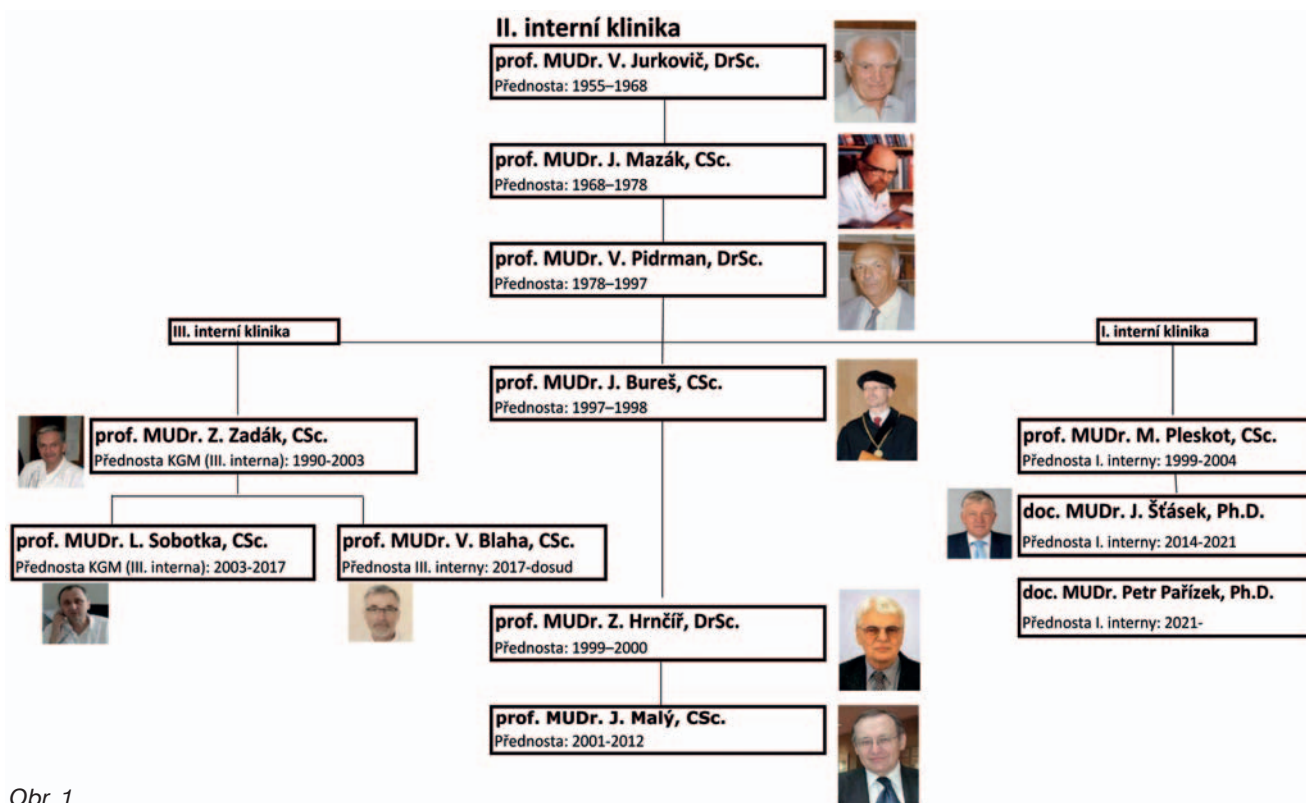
II. interní klinika

prof. MUDr. V. Jurkovič, DrSc.
Přednosta: 1955–1968

prof. MUDr. J. Mazák, CSc.
Přednosta: 1968–1978

prof. MUDr. V. Pidrman, DrSc.
Přednosta: 1978–1997

III. interní klinika

I. interní klinika

prof. MUDr. J. Bureš, CSc.
Přednosta: 1997–1998

prof. MUDr. Z. Zadák, CSc.
Přednosta KGM (III. interna): 1990-2003

prof. MUDr. M. Pleskot, CSc.
Přednosta I. interny: 1999-2004

doc. MUDr. J. Šťásek, Ph.D.
Přednosta I. interny: 2014-2021

prof. MUDr. L. Sobotka, CSc.
Přednosta KGM (III. interna): 2003-2017

prof. MUDr. V. Blaha, CSc.
Přednosta III. interny: 2017-dosud

doc. MUDr. Petr Pařízek, Ph.D.
Přednosta I. interny: 2021-

prof. MUDr. Z. Hrnčíř, DrSc.
Přednosta: 1999–2000

prof. MUDr. J. Malý, CSc.
Přednosta: 2001-2012

Obr. 1